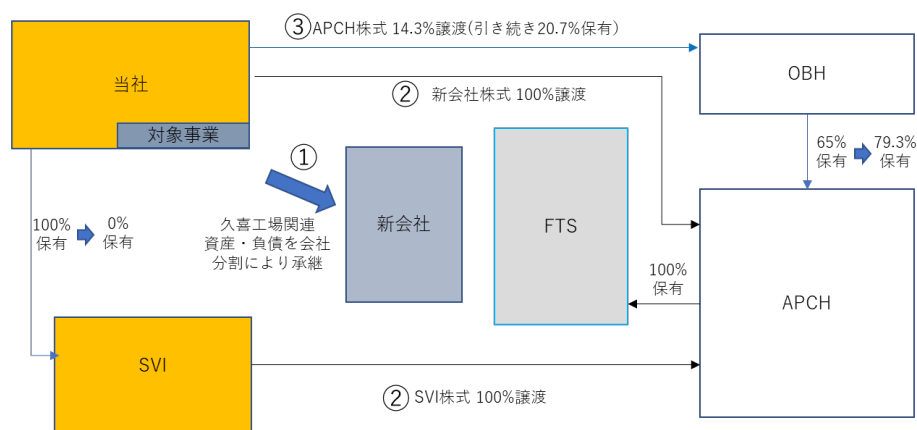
③APCH株式 14.3%譲渡(引き続き20.7%保有)

当社

対象事業

② 新会社株式 100%譲渡

OBH

65%
保有

79.3%
保有

①

久喜工場関連
資産・負債を会社
分割により承継

新会社

FTS

100%
保有

0%
保有

100%
保有

APCH

SVI

② SVI株式 100%譲渡